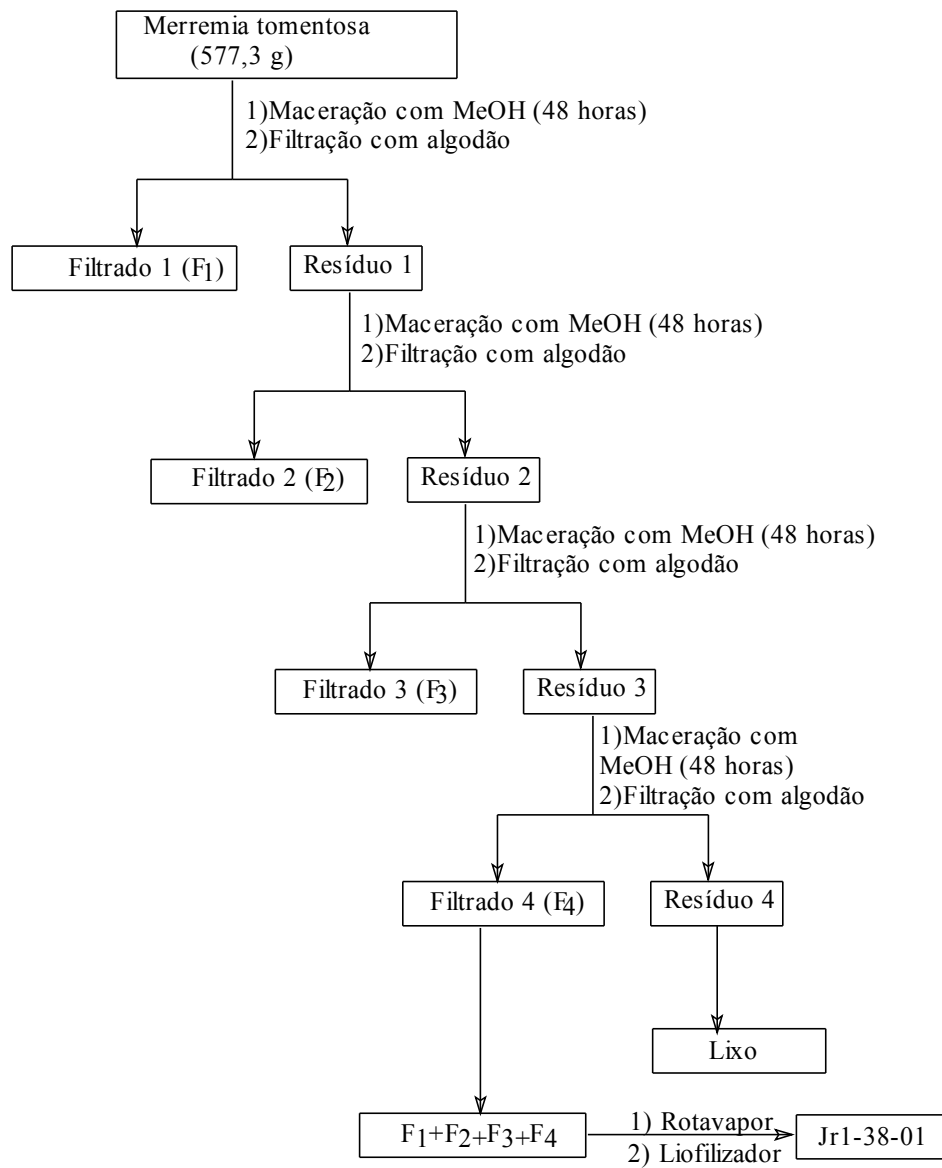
Merremia tomentosa
(577,3 g)

1)Maceração com MeOH (48 horas)
2)Filtração com algodão

Filtrado 1 ($F_1$)

Resíduo 1

1)Maceração com MeOH (48 horas)
2)Filtração com algodão

Filtrado 2 ($F_2$)

Resíduo 2

1)Maceração com MeOH (48 horas)
2)Filtração com algodão

Filtrado 3 ($F_3$)

Resíduo 3

1)Maceração com MeOH (48 horas)
2)Filtração com algodão

Filtrado 4 ($F_4$)

Resíduo 4

Lixo

$F_1+F_2+F_3+F_4$

1) Rotavapor
2) Liofilizador

Jr1-38-01